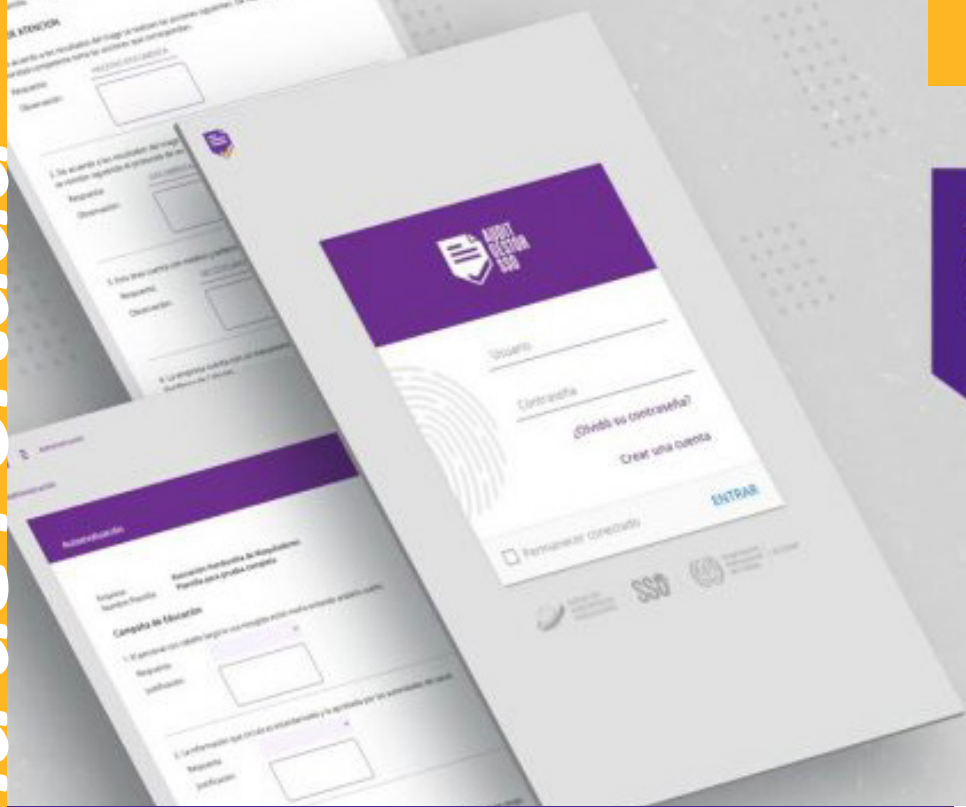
DE ATENCIÓN

Respuesta
Observación

Respuesta
Observación

Respuesta
Observación

AUDIT
GESTOR
SSO

Usuario

Contraseña

¿Olvidó su contraseña?

Crear una cuenta

ENTRAR

Permanecer conectado

SSO

Autoevaluación

Autoevaluación

Campaña de Educación

Respuesta
Justificación

Respuesta
Justificación